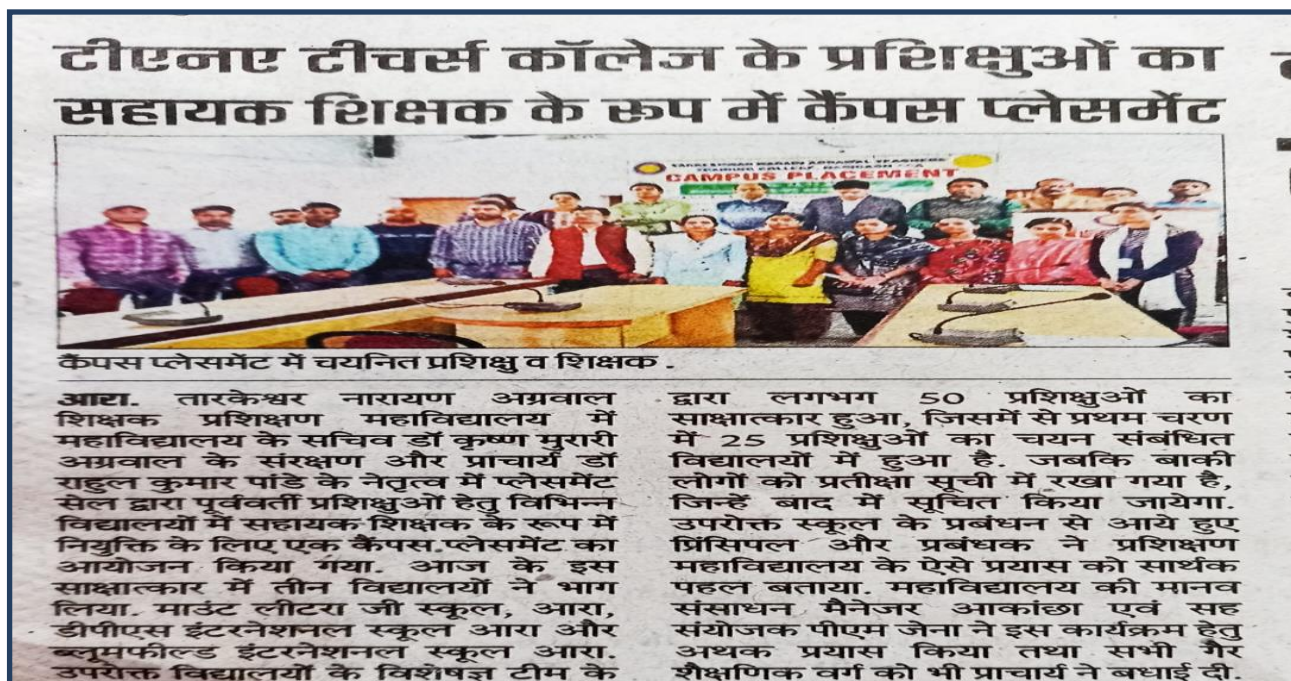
टीएनए टीचर्स कॉलेज के प्रशिक्षुओं का सहायक शिक्षक के रूप में कैंपस प्लेसमेंट

TARKESHWAR NARAIN AGRAWAL TEACHERS TRAINING COLLEGE
CAMPUS PLACEMENT

कैंपस प्लेसमेंट में चयनित प्रशिक्षु व शिक्षक.

आरा. तारकेश्वर नारायण अग्रवाल शिक्षक प्रशिक्षण महाविद्यालय में महाविद्यालय के सचिव डॉ कृष्ण मुरारी अग्रवाल के संरक्षण और प्राचार्य डॉ राहुल कुमार पांडे के नेतृत्व में प्लेसमेंट सेल द्वारा पूर्ववर्ती प्रशिक्षुओं हेतु विभिन्न विद्यालयों में सहायक शिक्षक के रूप में नियुक्ति के लिए एक कैंपस प्लेसमेंट का आयोजन किया गया. आज के इस साक्षात्कार में तीन विद्यालयों ने भाग लिया. माउंट लीटरा जी स्कूल, आरा, डीपीएस इंटरनेशनल स्कूल आरा और ब्लूमफील्ड इंटरनेशनल स्कूल आरा. उपरोक्त विद्यालयों के विशेषज्ञ टीम के द्वारा लगभग 50 प्रशिक्षुओं का साक्षात्कार हुआ, जिसमें से प्रथम चरण में 25 प्रशिक्षुओं का चयन संबंधित विद्यालयों में हुआ है. जबकि बाकी लोगों को प्रतीक्षा सूची में रखा गया है, जिन्हें बाद में सूचित किया जायेगा. उपरोक्त स्कूल के प्रबंधन से आये हुए प्रिंसिपल और प्रबंधक ने प्रशिक्षण महाविद्यालय के ऐसे प्रयास को सार्थक पहल बताया. महाविद्यालय की मानव संसाधन मैनेजर आकांक्षा एवं सह संयोजक पीएम जेना ने इस कार्यक्रम हेतु अथक प्रयास किया तथा सभी गैर शैक्षणिक वर्ग को भी प्राचार्य ने बधाई दी.